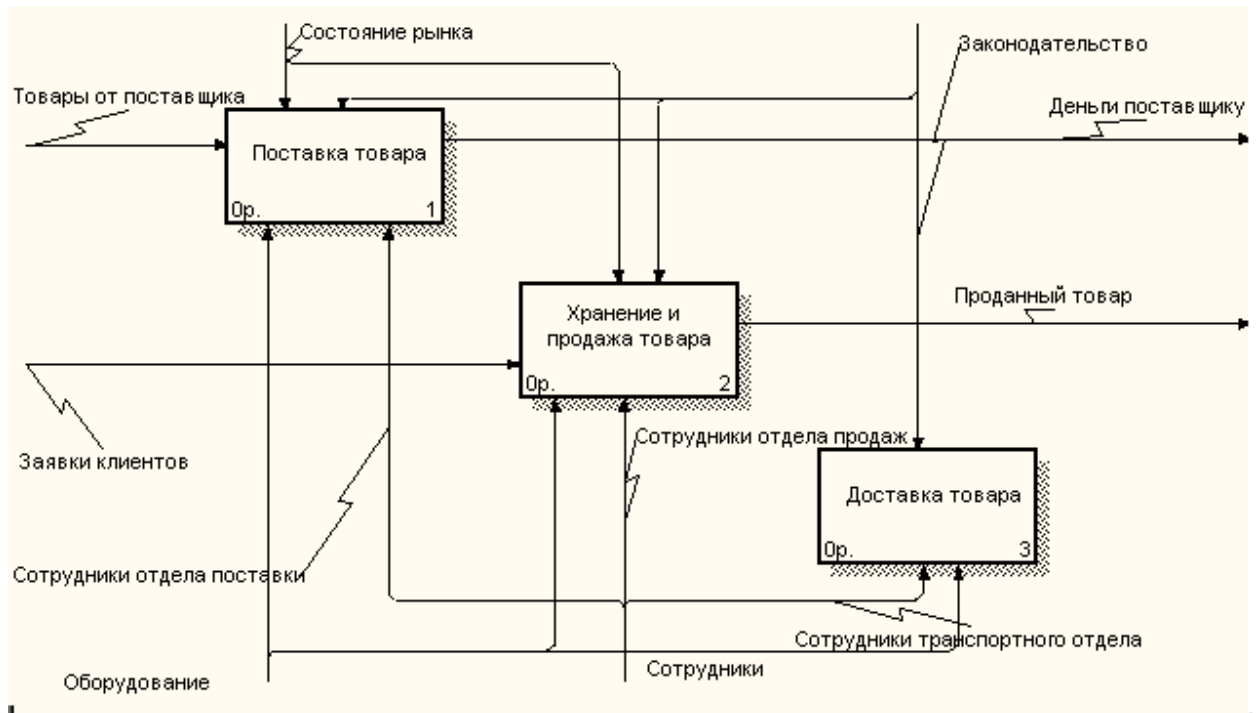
Состояние рынка

Законодательство

Товары от поставщика

Деньги поставщику

Поставка товара

0р.

1

Хранение и продажа товара

0р.

2

Проданный товар

Заявки клиентов

Сотрудники отдела продаж

Доставка товара

0р.

3

Сотрудники отдела поставки

Сотрудники транспортного отдела

Оборудование

Сотрудники